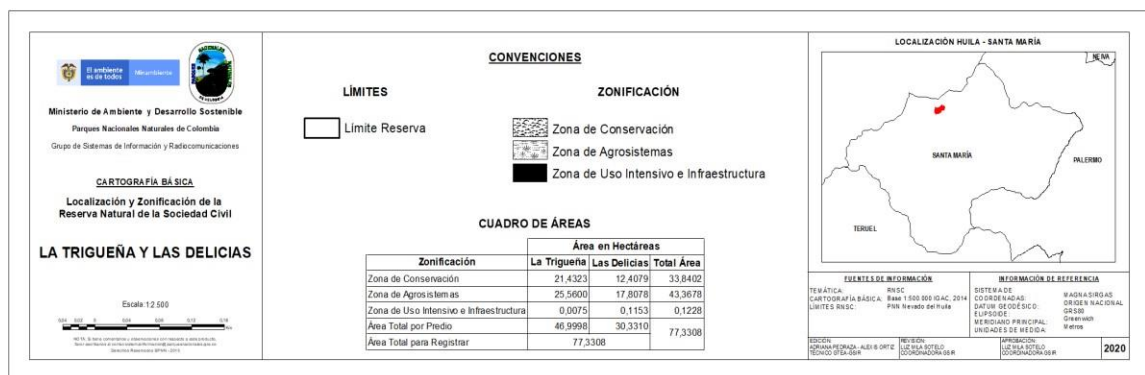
El ambiente es de todos | Minambiente

PARQUES NACIONALES NATURALES DE COLOMBIA

Ministerio de Ambiente y Desarrollo Sostenible
Parques Nacionales Naturales de Colombia
Grupo de Sistemas de Información y Radiocomunicaciones

CARTOGRAFÍA BÁSICA

Localización y Zonificación de la Reserva Natural de la Sociedad Civil

LA TRIGUEÑA Y LAS DELICIAS

Escala 1:2.500

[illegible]

CONVENCIONES

LÍMITES

Límite Reserva

ZONIFICACIÓN

Zona de Conservación
Zona de Agrosistemas
Zona de Uso Intensivo e Infraestructura

CUADRO DE ÁREAS

| Zonificación | La Trigueña | Las Delicias | Total Área |
|---|---|---|---|
| | Área en Hectáreas | | |
| Zona de Conservación | 21,4323 | 12,4079 | 33,8402 |
| Zona de Agrosistemas | 25,5600 | 17,8078 | 43,3678 |
| Zona de Uso Intensivo e Infraestructura | 0,0075 | 0,1153 | 0,1228 |
| Área Total por Predio | 46,9998 | 30,3310 | 77,3308 |
| Área Total para Registrar | 77,3308 | | |

LOCALIZACIÓN HUILA - SANTA MARÍA

NEIVA
SANTA MARÍA
PALERMO
TERUEL

FUENTES DE INFORMACIÓN
TEMÁTICA: RNSC
CARTOGRAFÍA BÁSICA: Base 1:500.000 IGAC, 2014
LÍMITES RNSC: PNN Nevado del Huila

INFORMACIÓN DE REFERENCIA
SISTEMA DE COORDENADAS: MAGNA SIRGAS ORIGEN NACIONAL
DATUM GEODÉSICO: GRS80
ELIPSOIDE: 
MERIDIANO PRINCIPAL: Greenwich
UNIDADES DE MEDIDA: Metros

EDICIÓN: ADRIANA PEDRAZA - ALEXIS ORTIZ TÉCNICO SFEA-GSIR
REVISIÓN: LUZ MILA SOTELO COORDINADORA GSIR
APROBACIÓN: LUZ MILA SOTELO COORDINADORA GSIR
2020